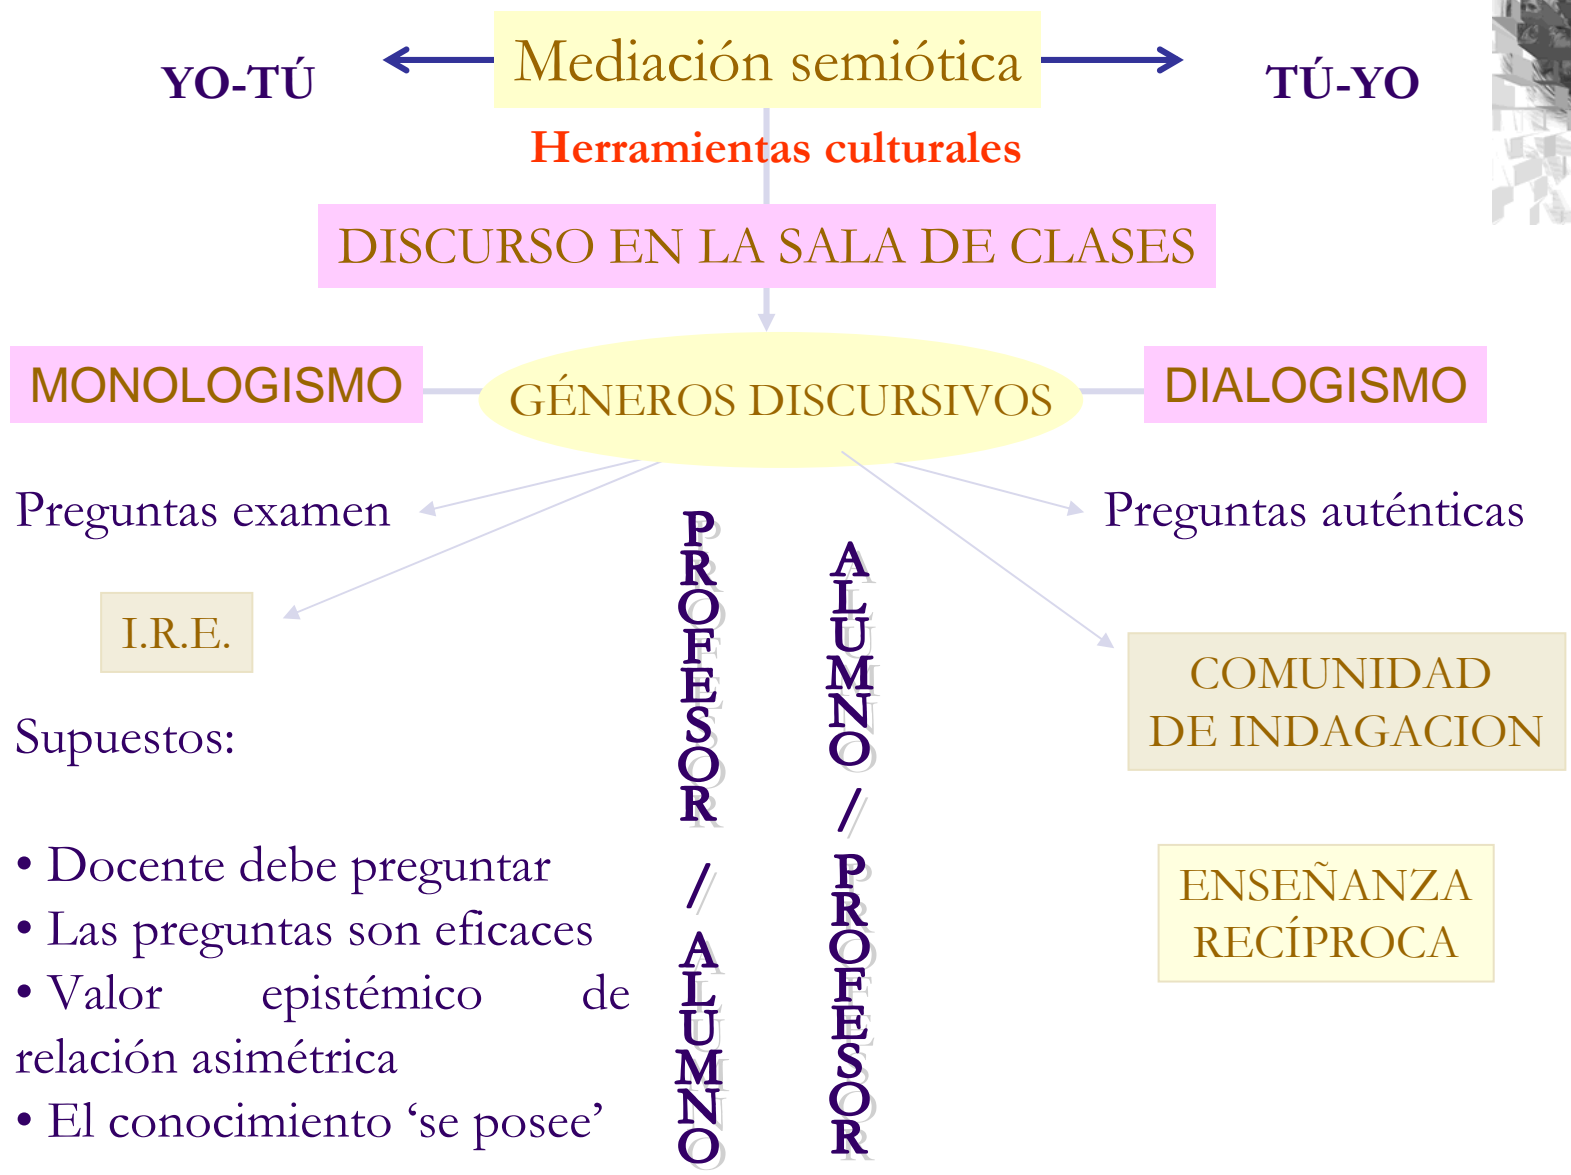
YO-TÚ

Mediación semiótica

TÚ-YO

Herramientas culturales

DISCURSO EN LA SALA DE CLASES

MONOLOGISMO

GÉNEROS DISCURSIVOS

DIALOGISMO

Preguntas examen

I.R.E.

Supuestos:

• Docente debe preguntar
• Las preguntas son eficaces
• Valor epistémico de relación asimétrica
• El conocimiento 'se posee'

PROFESOR / ALUMNO

ALUMNO / PROFESOR

Preguntas auténticas

COMUNIDAD DE INDAGACION

ENSEÑANZA RECÍPROCA